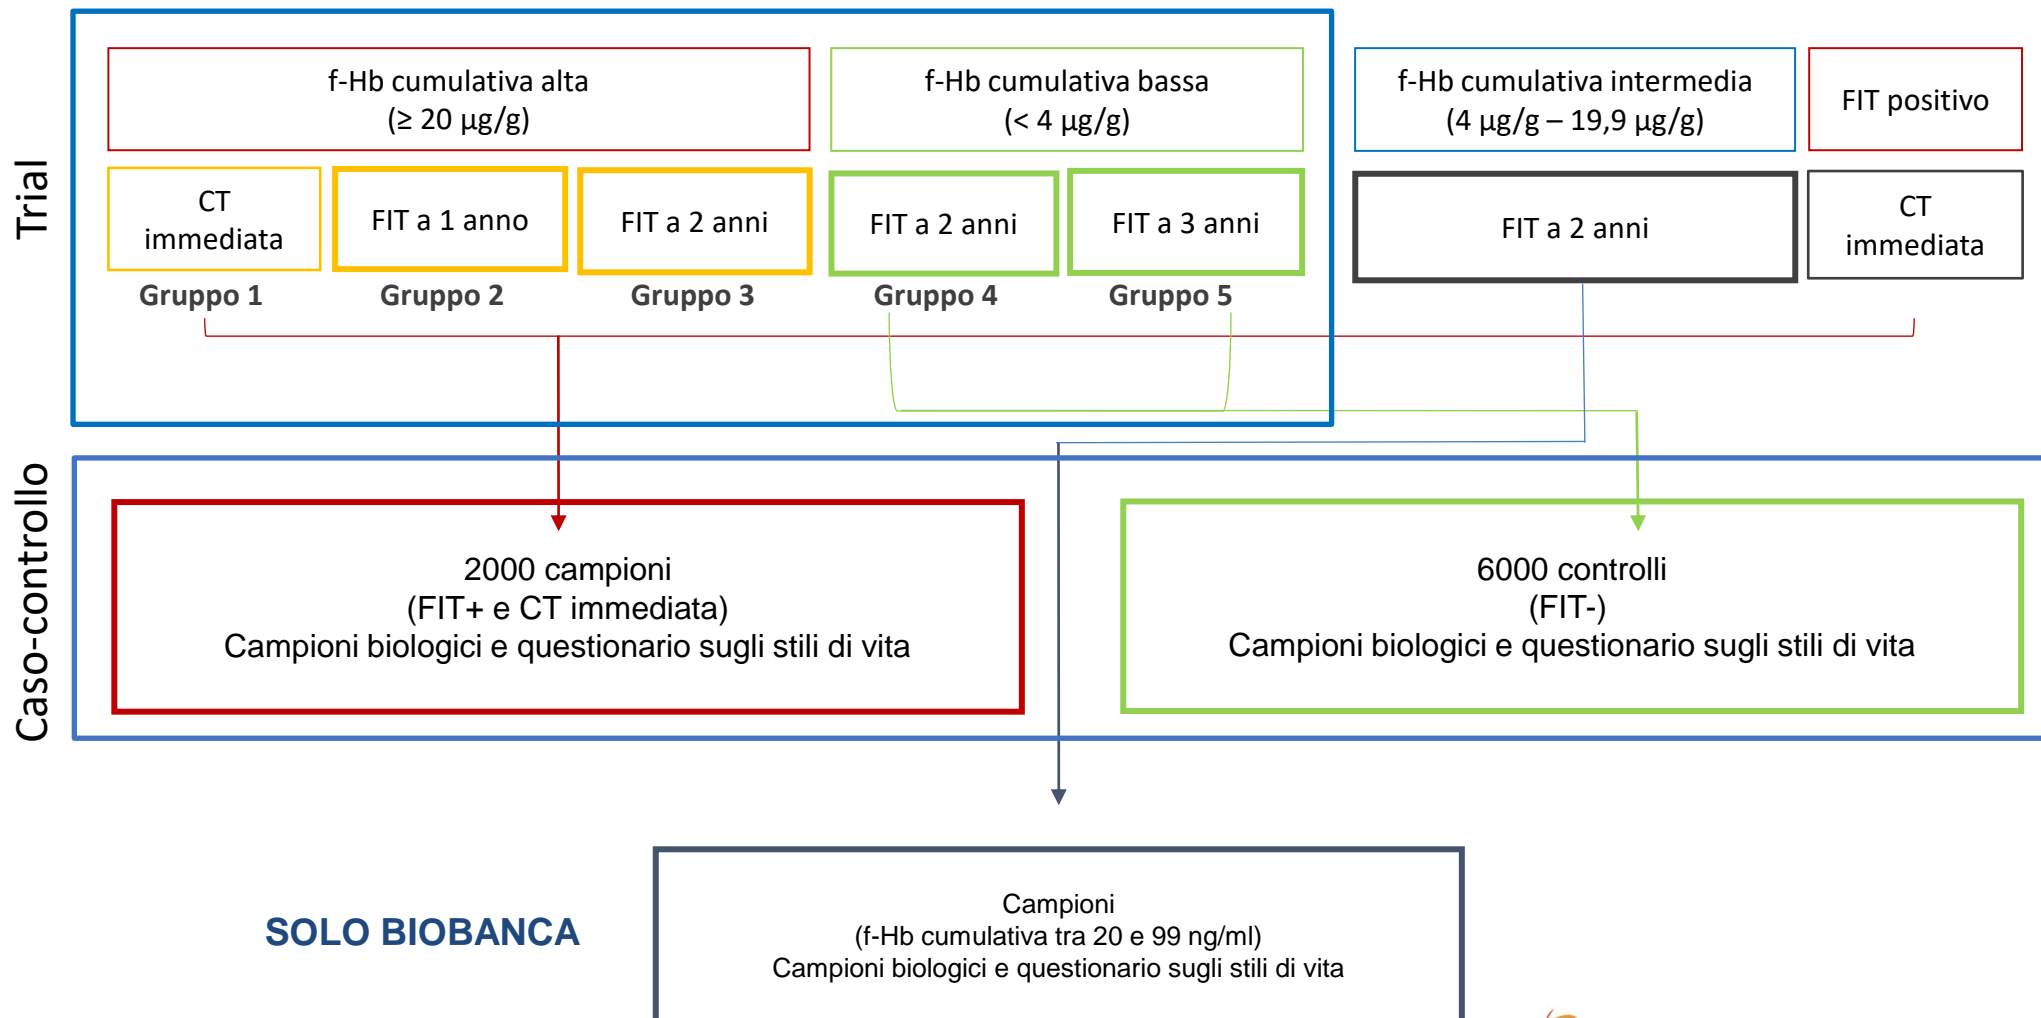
Trial

f-Hb cumulativa alta
(≥ 20 µg/g)

f-Hb cumulativa bassa
(< 4 µg/g)

f-Hb cumulativa intermedia
(4 µg/g – 19,9 µg/g)

FIT positivo

CT immediata

FIT a 1 anno

FIT a 2 anni

FIT a 2 anni

FIT a 3 anni

FIT a 2 anni

CT immediata

Gruppo 1

Gruppo 2

Gruppo 3

Gruppo 4

Gruppo 5

Caso-controllo

2000 campioni
(FIT+ e CT immediata)
Campioni biologici e questionario sugli stili di vita

6000 controlli
(FIT-)
Campioni biologici e questionario sugli stili di vita

SOLO BIOBANCA

Campioni
(f-Hb cumulativa tra 20 e 99 ng/ml)
Campioni biologici e questionario sugli stili di vita